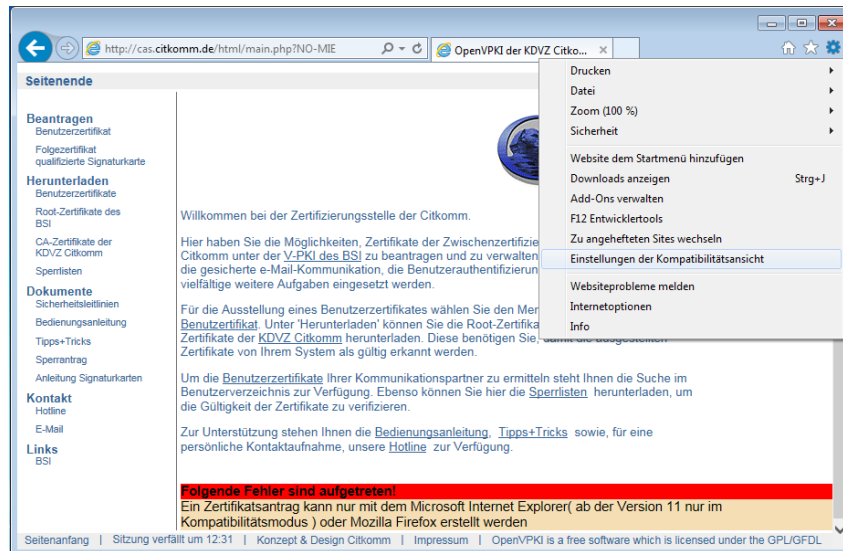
http://cas.citkomm.de/html/main.php?NO-MIE

OpenVPKI der KDVZ Citko... ×

Seitenende

Beantragen
Benutzerzertifikat
Folgezertifikat qualifizierte Signaturkarte

Herunterladen
Benutzerzertifikate
Root-Zertifikate des BSI
CA-Zertifikate der KDVZ Citkomm
Sperrlisten

Dokumente
Sicherheitsleitlinien
Bedienungsanleitung
Tipps+Tricks
Sperrantrag
Anleitung Signaturkarten

Kontakt
Hotline
E-Mail

Links
BSI

Willkommen bei der Zertifizierungsstelle der Citkomm.

Hier haben Sie die Möglichkeiten, Zertifikate der Zwischenzertifie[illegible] Citkomm unter der V-PKI des BSI zu beantragen und zu verwalten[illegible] die gesicherte e-Mail-Kommunikation, die Benutzerauthentifizierun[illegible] vielfältige weitere Aufgaben eingesetzt werden.

Für die Ausstellung eines Benutzerzertifikats wählen Sie den Men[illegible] Benutzerzertifikat. Unter 'Herunterladen' können Sie die Root-Zertifika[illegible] Zertifikate der KDVZ Citkomm herunterladen. Diese benötigen Sie, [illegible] Zertifikate von Ihrem System als gültig erkannt werden.

Um die Benutzerzertifikate Ihrer Kommunikationspartner zu ermitteln steht Ihnen die Suche im Benutzerverzeichnis zur Verfügung. Ebenso können Sie hier die Sperrlisten herunterladen, um die Gültigkeit der Zertifikate zu verifizieren.

Zur Unterstützung stehen Ihnen die Bedienungsanleitung, Tipps+Tricks sowie, für eine persönliche Kontaktaufnahme, unsere Hotline zur Verfügung.

Folgende Fehler sind aufgetreten!
Ein Zertifikatsantrag kann nur mit dem Microsoft Internet Explorer( ab der Version 11 nur im Kompatibilitätsmodus ) oder Mozilla Firefox erstellt werden

Drucken
Datei
Zoom (100 %)
Sicherheit
Website dem Startmenü hinzufügen
Downloads anzeigen Strg+J
Add-Ons verwalten
F12 Entwicklertools
Zu angehefteten Sites wechseln
Einstellungen der Kompatibilitätsansicht
Websiteprobleme melden
Internetoptionen
Info

Seitenanfang | Sitzung verfällt um 12:31 | Konzept & Design Citkomm | Impressum | OpenVPKI is a free software which is licensed under the GPL/GFDL